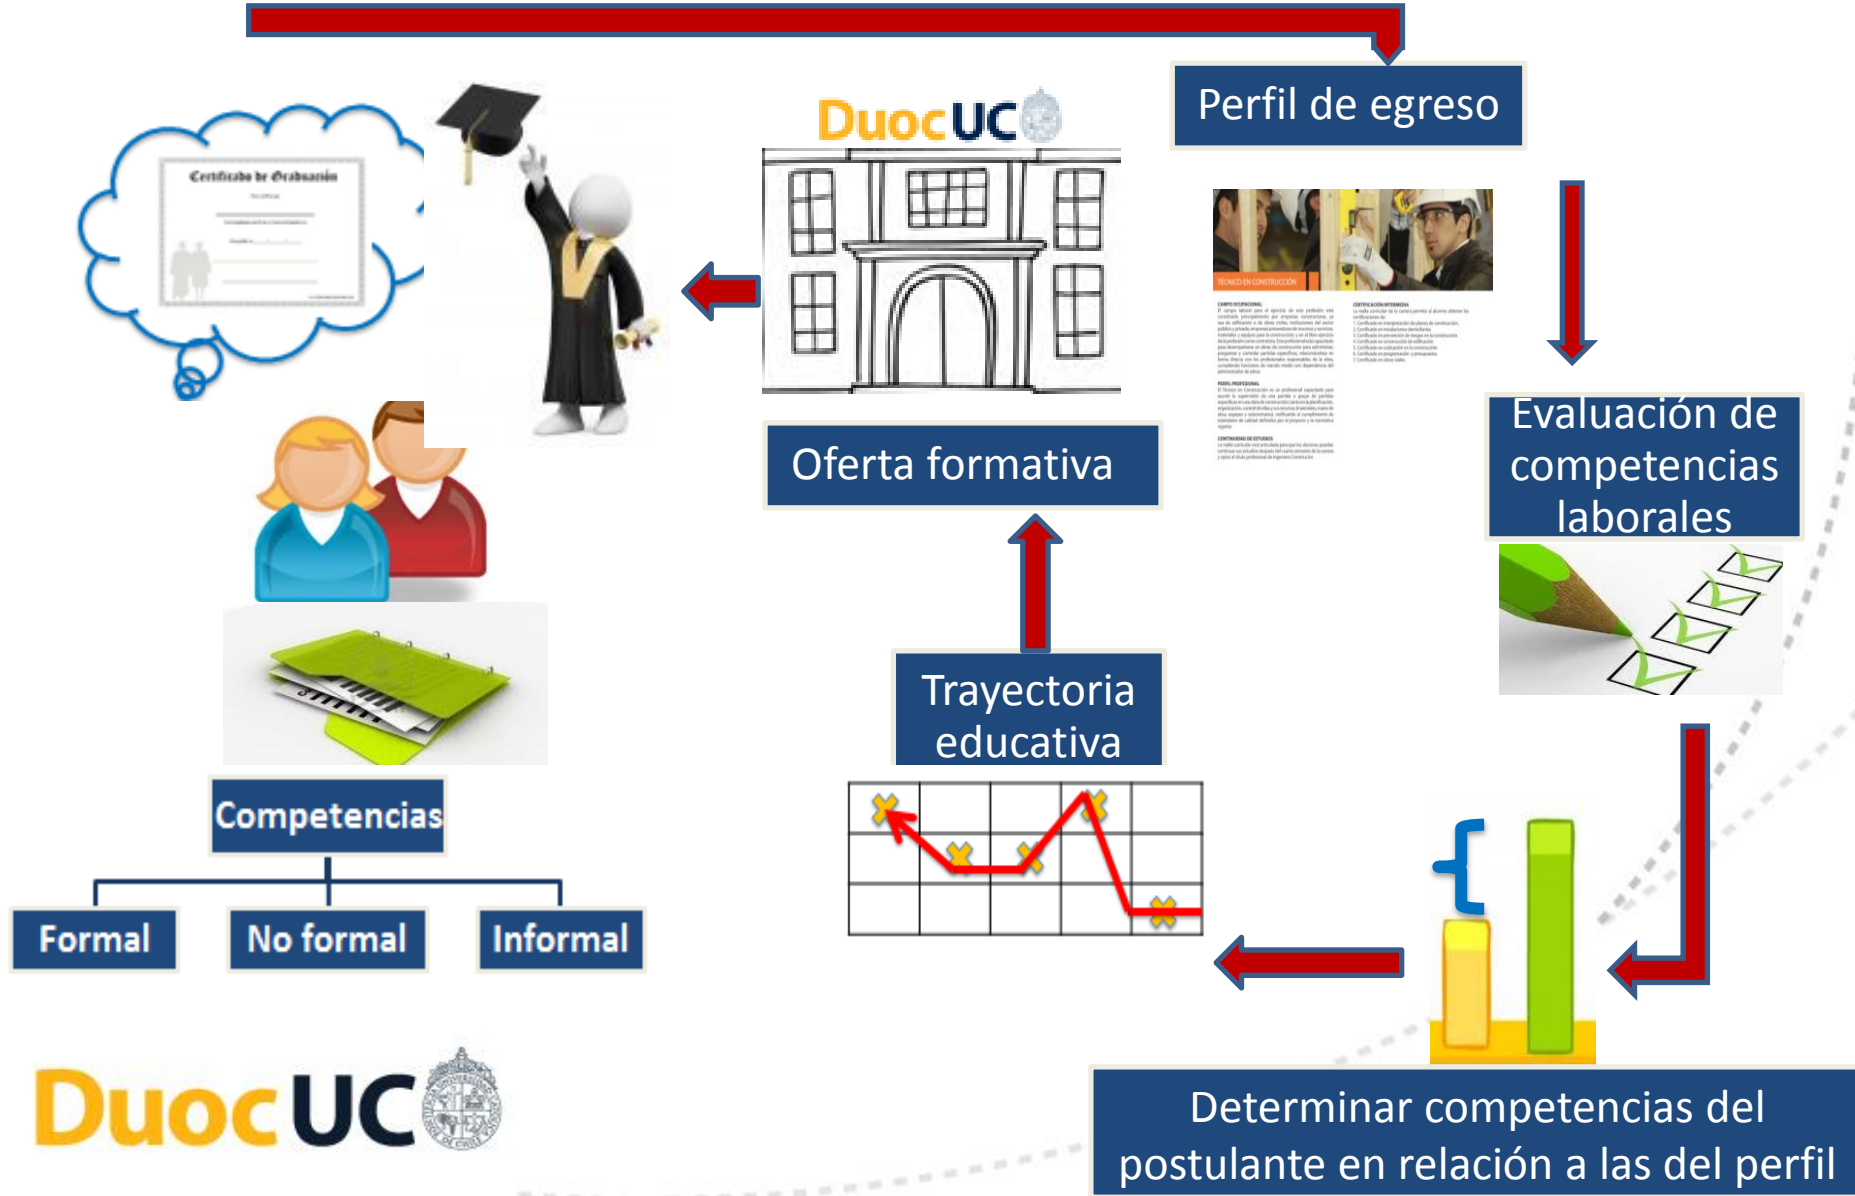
Perfil de egreso

Duoc UC

Certificado de Graduación

Oferta formativa

TÉCNICO EN CONSTRUCCIÓN

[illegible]

Evaluación de competencias laborales

Trayectoria educativa

Competencias

Formal

No formal

Informal

Duoc UC

Determinar competencias del postulante en relación a las del perfil